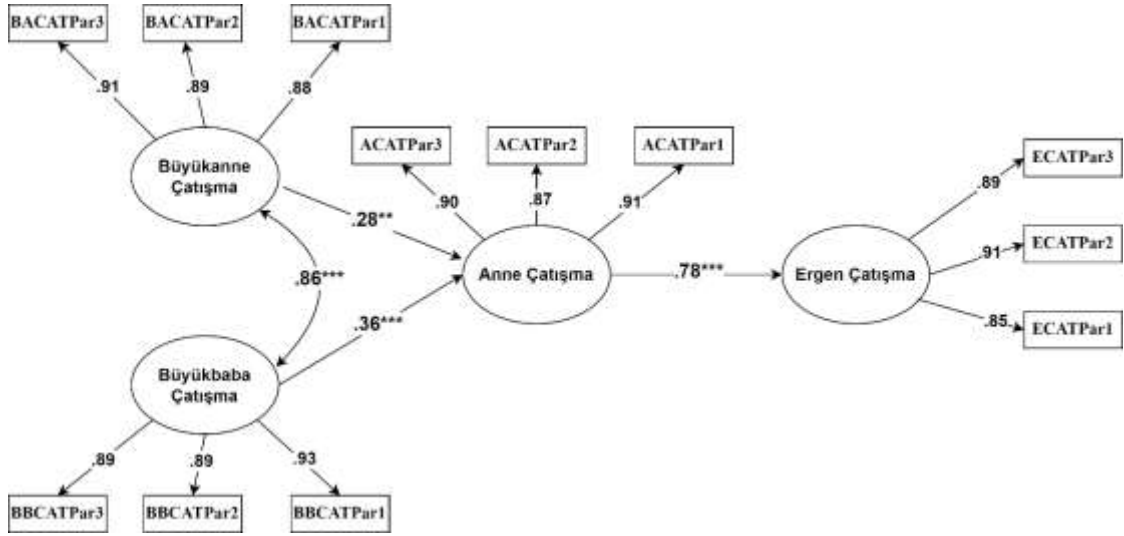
BACATPar3
BACATPar2
BACATPar1
.91
.89
.88
Büyükanne Çatışma
ACATPar3
ACATPar2
ACATPar1
.90
.87
.91
ECATPar3
.89
.28**
Anne Çatışma
.78***
Ergen Çatışma
.91
ECATPar2
.86***
.85
ECATPar1
.36***
Büyükbaba Çatışma
.89
.89
.93
BBCATPar3
BBCATPar2
BBCATPar1